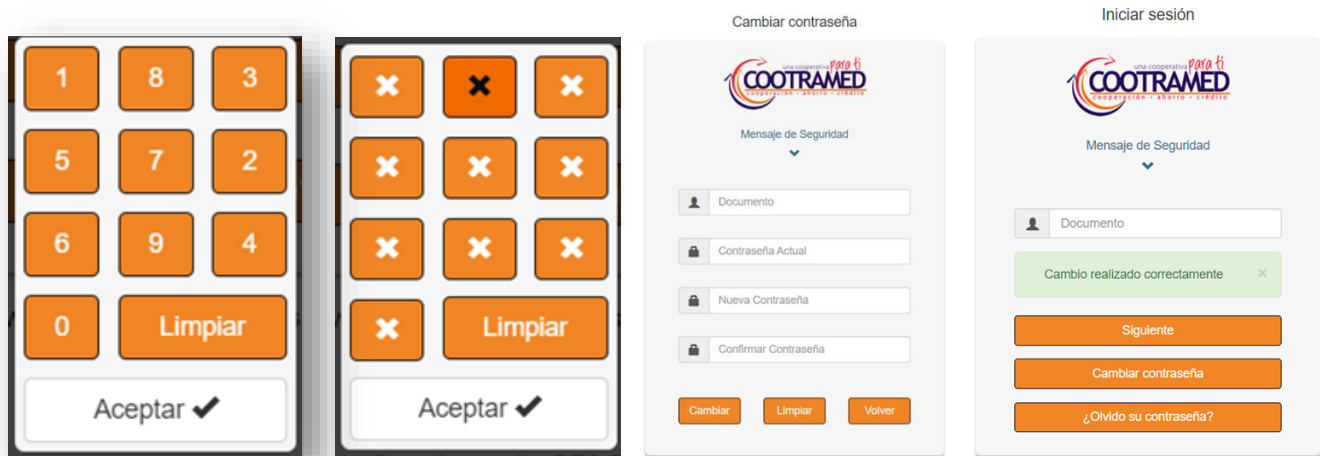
1 8 3
5 7 2
6 9 4
0 Limpiar
Aceptar ✔

Limpiar
Aceptar ✔

Cambiar contraseña

una cooperativa para ti
COOTRAMED
cooperación · ahorro · crédito

Mensaje de Seguridad

Documento
Contraseña Actual
Nueva Contraseña
Confirmar Contraseña

Cambiar Limpiar Volver

Iniciar sesión

una cooperativa para ti
COOTRAMED
cooperación · ahorro · crédito

Mensaje de Seguridad

Documento

Cambio realizado correctamente ×

Siguiente
Cambiar contraseña
¿Olvido su contraseña?